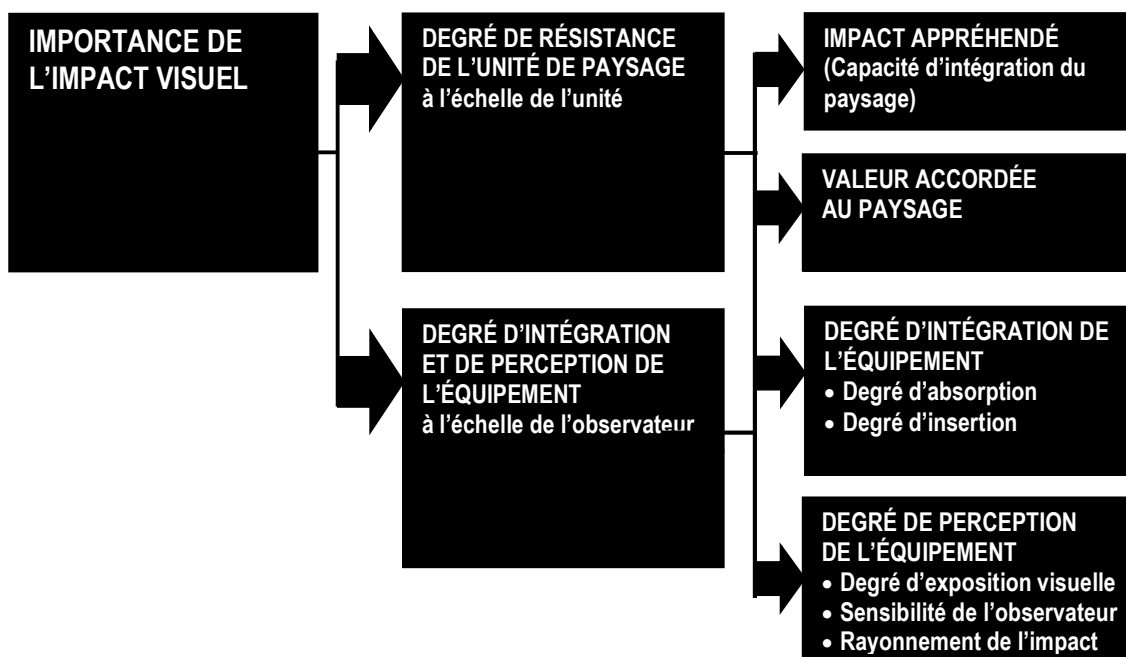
IMPORTANCE DE L'IMPACT VISUEL

DEGRÉ DE RÉSISTANCE DE L'UNITÉ DE PAYSAGE
à l'échelle de l'unité

DEGRÉ D'INTÉGRATION ET DE PERCEPTION DE L'ÉQUIPEMENT
à l'échelle de l'observateur

IMPACT APPRÉHENDÉ (Capacité d'intégration du paysage)

VALEUR ACCORDÉE AU PAYSAGE

DEGRÉ D'INTÉGRATION DE L'ÉQUIPEMENT
• Degré d'absorption
• Degré d'insertion

DEGRÉ DE PERCEPTION DE L'ÉQUIPEMENT
• Degré d'exposition visuelle
• Sensibilité de l'observateur
• Rayonnement de l'impact